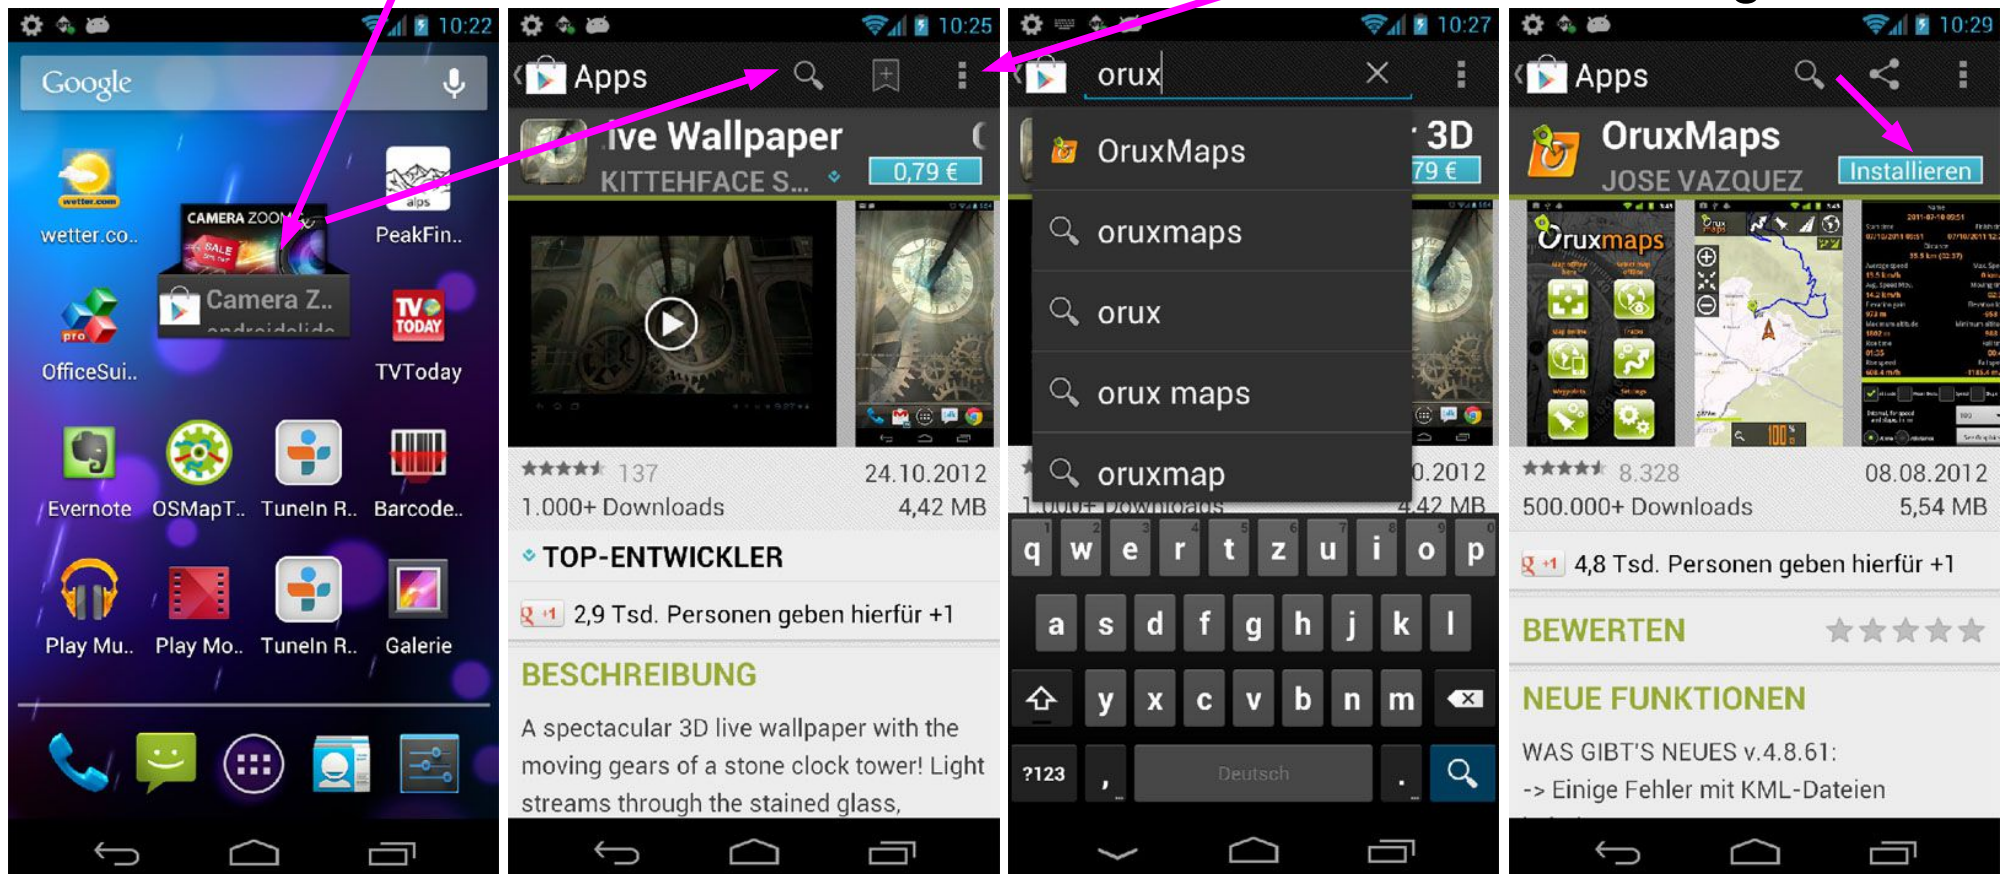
10:22

Google

wetter.co..

CAMERA ZOOM

SALE

PeakFin..

Camera Z..

OfficeSui..

TV TODAY

TVToday

Evernote

OSMapT..

TuneIn R..

Barcode..

Play Mu..

Play Mo..

TuneIn R..

Galerie

10:25

Apps

ive Wallpaper

KITTEHFACE S...

0,79 €

137

24.10.2012

1.000+ Downloads

4,42 MB

TOP-ENTWICKLER

2,9 Tsd. Personen geben hierfür +1

BESCHREIBUNG

A spectacular 3D live wallpaper with the moving gears of a stone clock tower! Light streams through the stained glass,

10:27

orux

OruxMaps

oruxmaps

orux

orux maps

oruxmap

3D

79 €

.2012

4,42 MB

q w e r t z u i o p

a s d f g h j k l

y x c v b n m

?123

,

Deutsch

.

10:29

Apps

OruxMaps

JOSE VAZQUEZ

Installieren

Oruxmaps

8.328

08.08.2012

500.000+ Downloads

5,54 MB

4,8 Tsd. Personen geben hierfür +1

BEWERTEN

NEUE FUNKTIONEN

WAS GIBT'S NEUES v.4.8.61:

-> Einige Fehler mit KML-Dateien